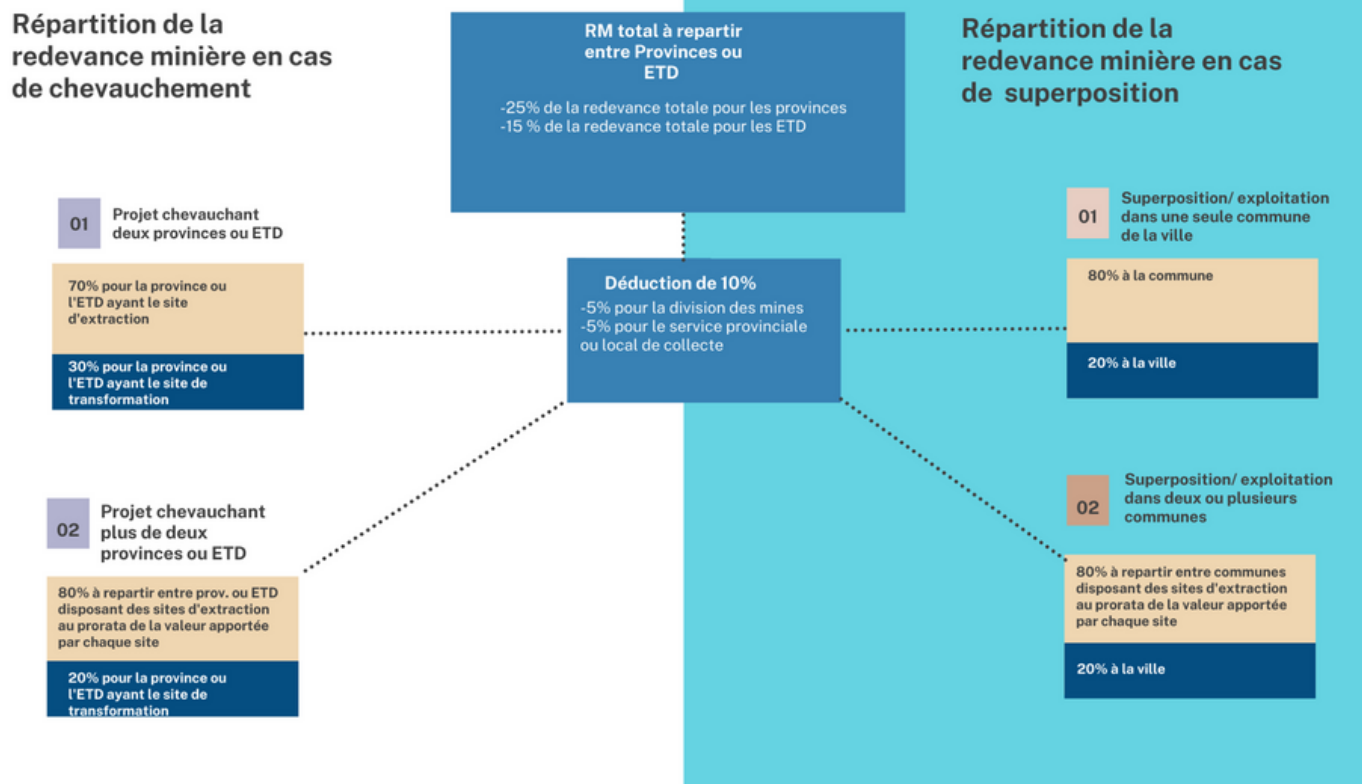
Répartition de la redevance minière en cas de chevauchement

RM total à repartir entre Provinces ou ETD

-25% de la redevance totale pour les provinces
-15 % de la redevance totale pour les ETD

Répartition de la redevance minière en cas de superposition

01 Projet chevauchant deux provinces ou ETD

70% pour la province ou l'ETD ayant le site d'extraction

30% pour la province ou l'ETD ayant le site de transformation

Déduction de 10%

-5% pour la division des mines
-5% pour le service provinciale ou local de collecte

01 Superposition/ exploitation dans une seule commune de la ville

80% à la commune

20% à la ville

02 Projet chevauchant plus de deux provinces ou ETD

80% à repartir entre prov. ou ETD disposant des sites d'extraction au prorata de la valeur apportée par chaque site

20% pour la province ou l'ETD ayant le site de transformation

02 Superposition/ exploitation dans deux ou plusieurs communes

80% à repartir entre communes disposant des sites d'extraction au prorata de la valeur apportée par chaque site

20% à la ville